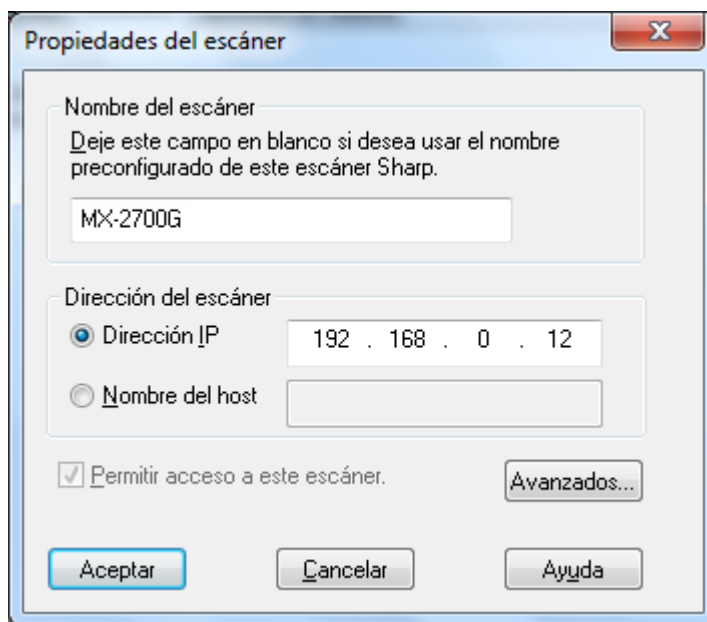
Propiedades del escáner

Nombre del escáner

Deje este campo en blanco si desea usar el nombre preconfigurado de este escáner Sharp.

MX-2700G

Dirección del escáner

Dirección IP 192 . 168 . 0 . 12

Nombre del host

Permitir acceso a este escáner.

Avanzados...

Aceptar

Cancelar

Ayuda